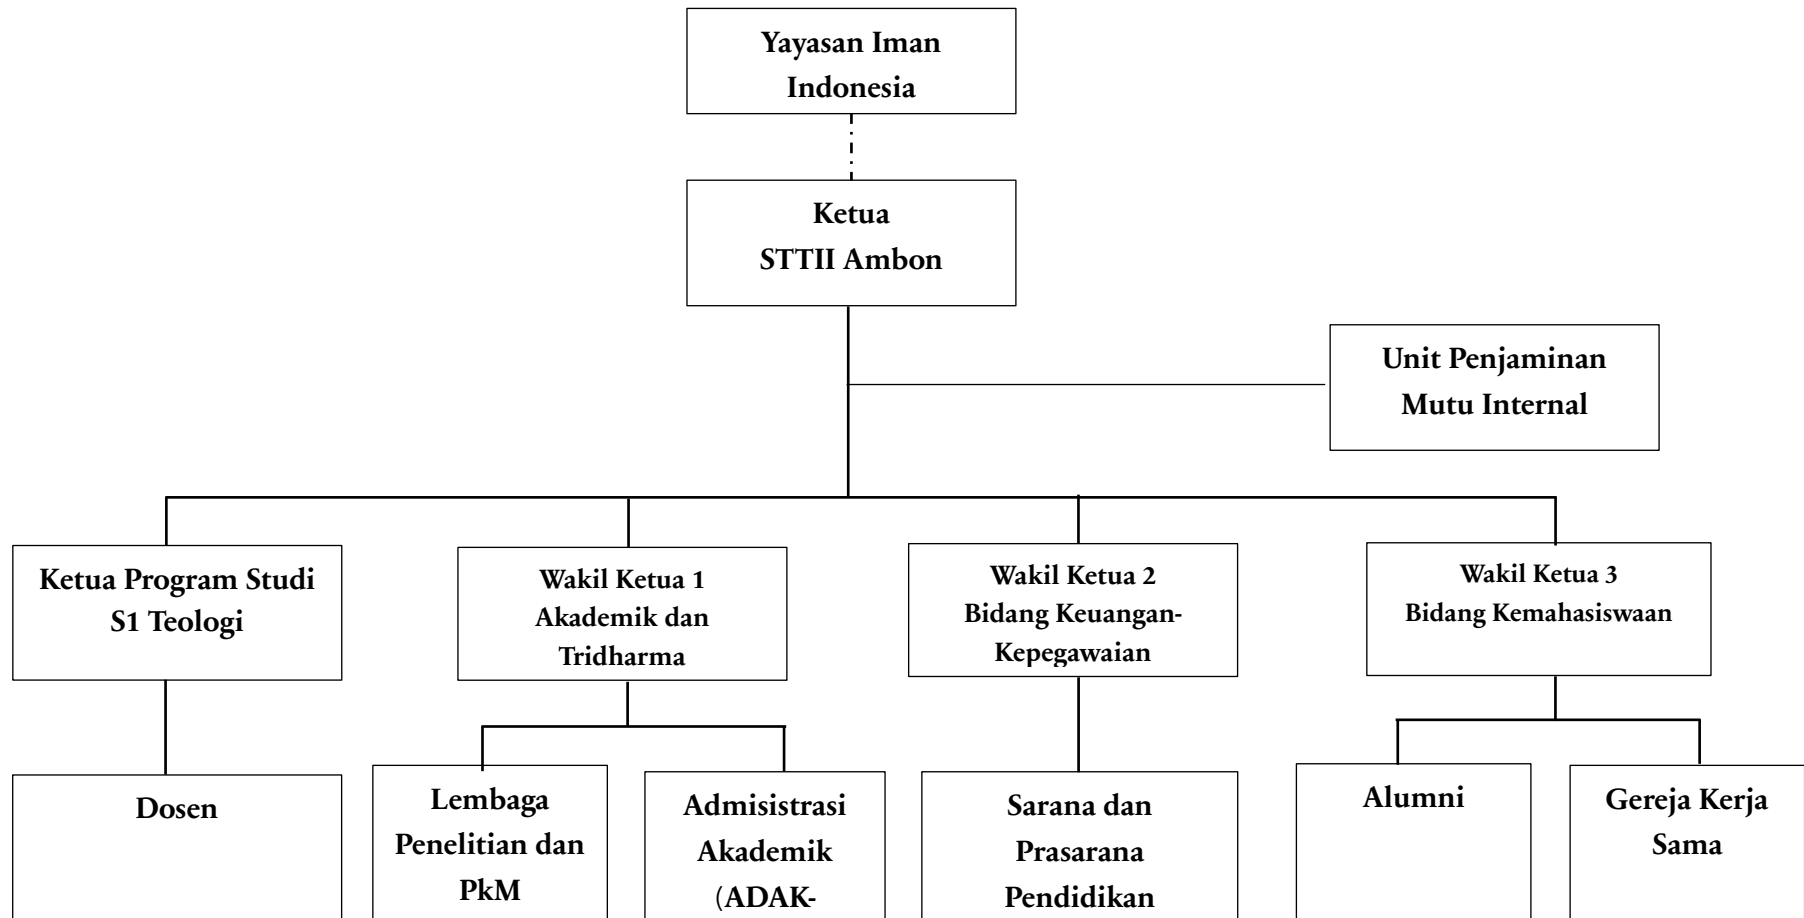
Yayasan Iman Indonesia

Ketua
STTII Ambon

Unit Penjaminan Mutu Internal

Ketua Program Studi S1 Teologi

Wakil Ketua 1
Akademik dan Tridharma

Wakil Ketua 2
Bidang Keuangan-Kepegawaian

Wakil Ketua 3
Bidang Kemahasiswaan

Dosen

Lembaga Penelitian dan PkM

Admisistrasi Akademik (ADAK-

Sarana dan Prasarana Pendidikan

Alumni

Gereja Kerja Sama